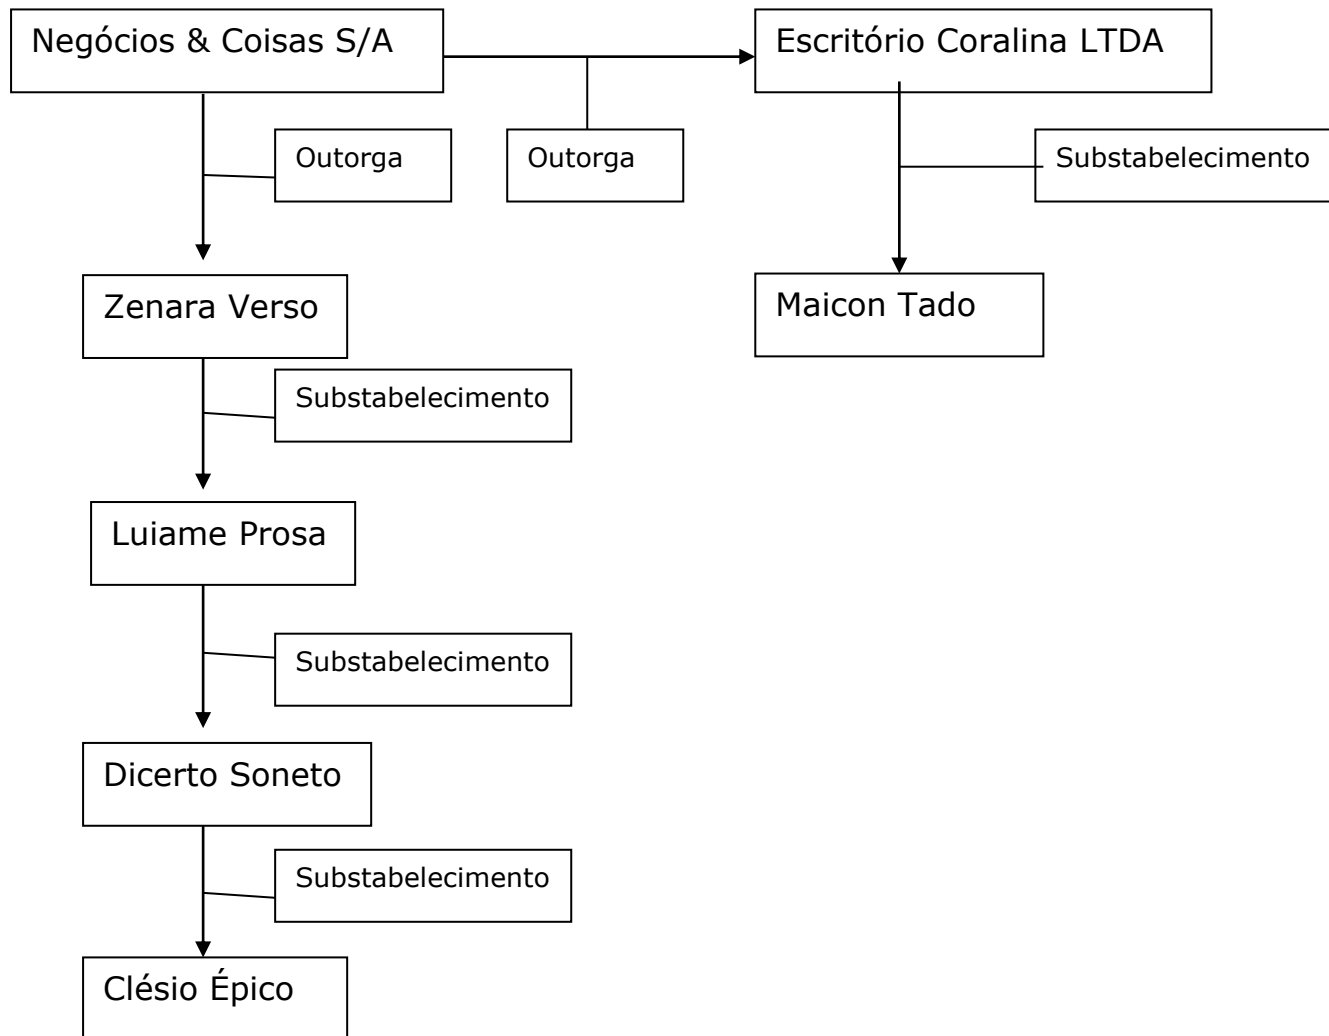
Negócios & Coisas S/A

Outorga

Outorga

Escritório Coralina LTDA

Substabelecimento

Maicon Tado

Zenara Verso

Substabelecimento

Luiame Prosa

Substabelecimento

Dicerto Soneto

Substabelecimento

Clésio Épico